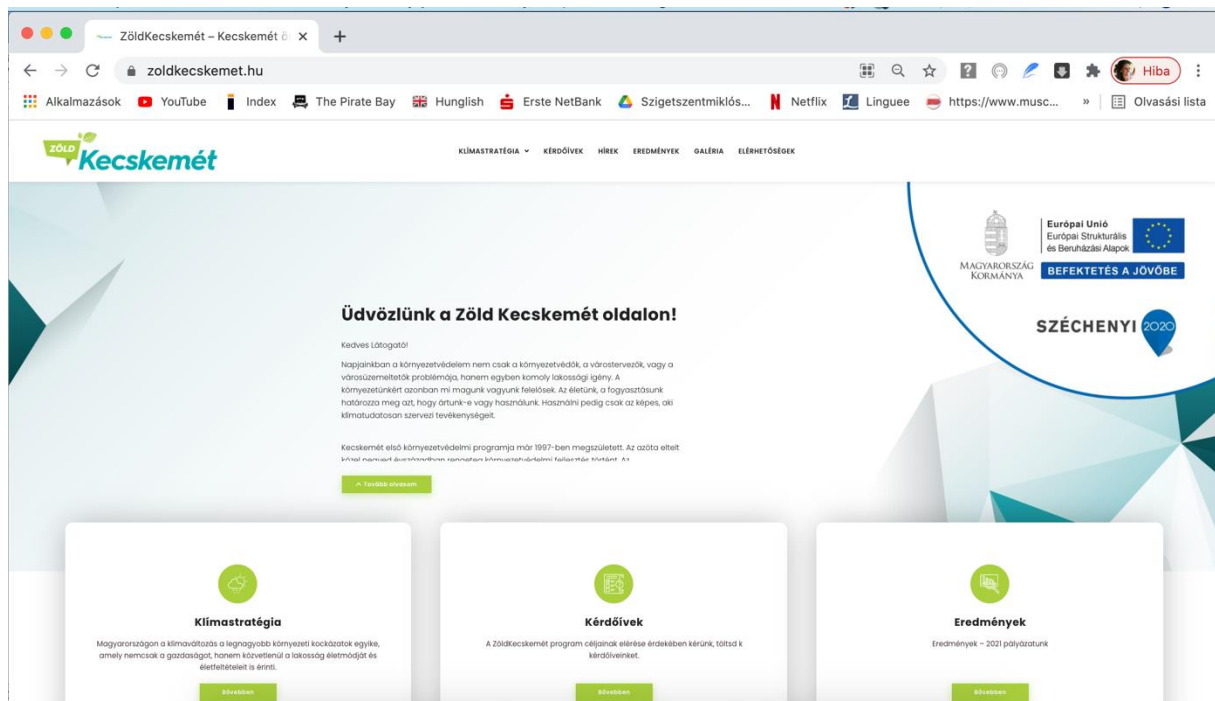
ZöldKecskemét – Kecskemét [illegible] ×
+
zoldkecskemet.hu
Hiba
Alkalmazások YouTube Index The Pirate Bay Hunglish Erste NetBank Szigetszentmiklós... Netflix Linguee https://www.musc... » Olvasási lista

ZÖLD Kecskemét

KLÍMASTRATÉGIA KÉRDŐÍVEK HÍREK EREDMÉNYEK GALÉRIA ELÉRHETŐSÉGEK

MAGYARORSZÁG KORMÁNYA
Európai Unió
Európai Strukturális és Beruházási Alapok
BEFEKTETÉS A JÖVŐBE
SZÉCHENYI 2020

Üdvözlünk a Zöld Kecskemét oldalon!

Kedves Látogató!

Napjainkban a környezetvédelem nem csak a környezetvédők, a várostervezők, vagy a városüzemeltetők problémája, hanem egyben komoly lakossági igény. A környezetünkért azonban mi magunk vagyunk felelősek. Az életünk, a fogyasztásunk határozza meg azt, hogy ártunk-e vagy használunk. Használni pedig csak az képes, aki klímatudatosan szervezi tevékenységeit.

Kecskemét első környezetvédelmi programja már 1997-ben megszületett. Az azóta eltelt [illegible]

Tovább olvasom

Klímastratégia
Magyarországon a klímaváltozás a legnagyobb környezeti kockázatok egyike, amely nemcsak a gazdaságot, hanem közvetlenül a lakosság életmódját és életfeltételeit is érinti.
Bővebben

Kérdőívek
A ZöldKecskemét program céljainak elérése érdekében kérünk, töltsd k kérdőíveinket.
Bővebben

Eredmények
Eredmények – 2021 pályázatunk
Bővebben